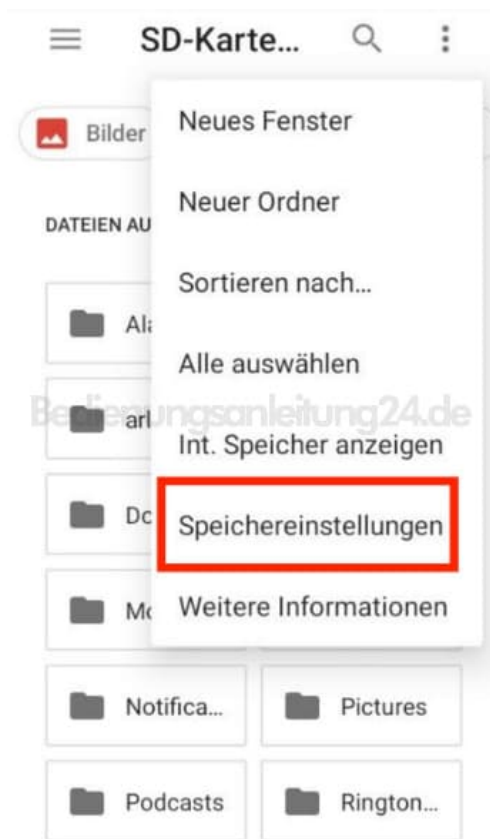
SD-Karte...

Bilder

DATEIEN AU

Al

arl

Dc

Mc

Notifica...

Pictures

Podcasts

Rington...

Neues Fenster

Neuer Ordner

Sortieren nach...

Alle auswählen

Int. Speicher anzeigen

Speichereinstellungen

Weitere Informationen

Bedienungsanleitung24.de